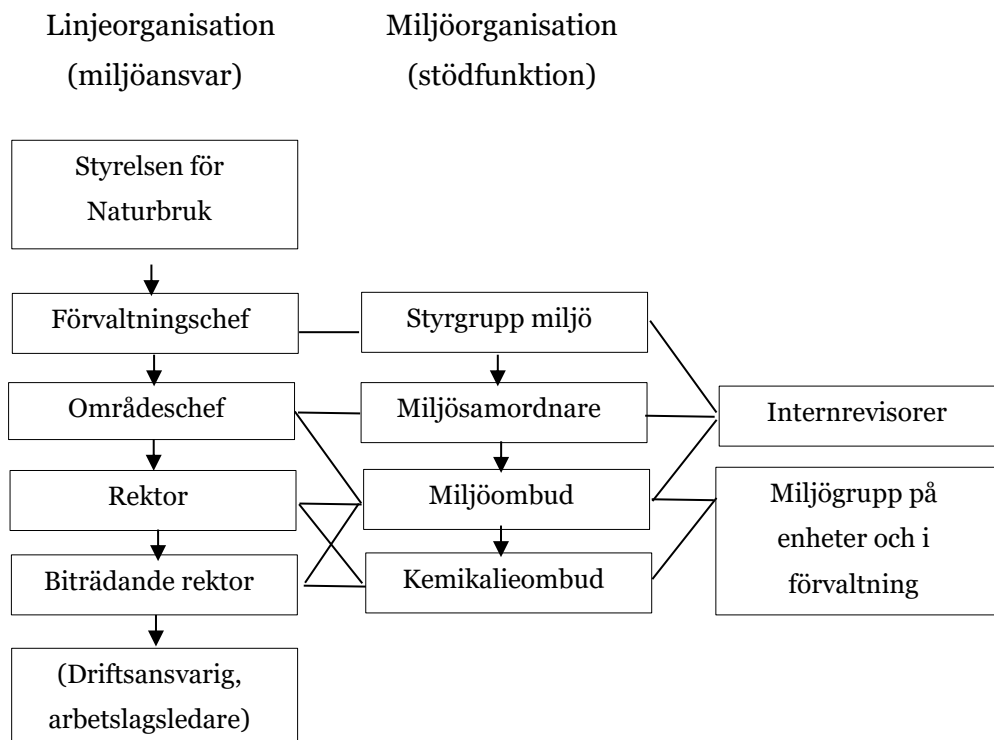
Linjeorganisation (miljöansvar)

Miljöorganisation (stödfunktion)

Styrelsen för Naturbruk

Förvaltningschef

Områdeschef

Rektor

Biträdande rektor

(Driftsansvarig, arbetslagsledare)

Styrgrupp miljö

Miljösamordnare

Miljöombud

Kemikalieombud

Internrevisorer

Miljögrupp på enheter och i förvaltning